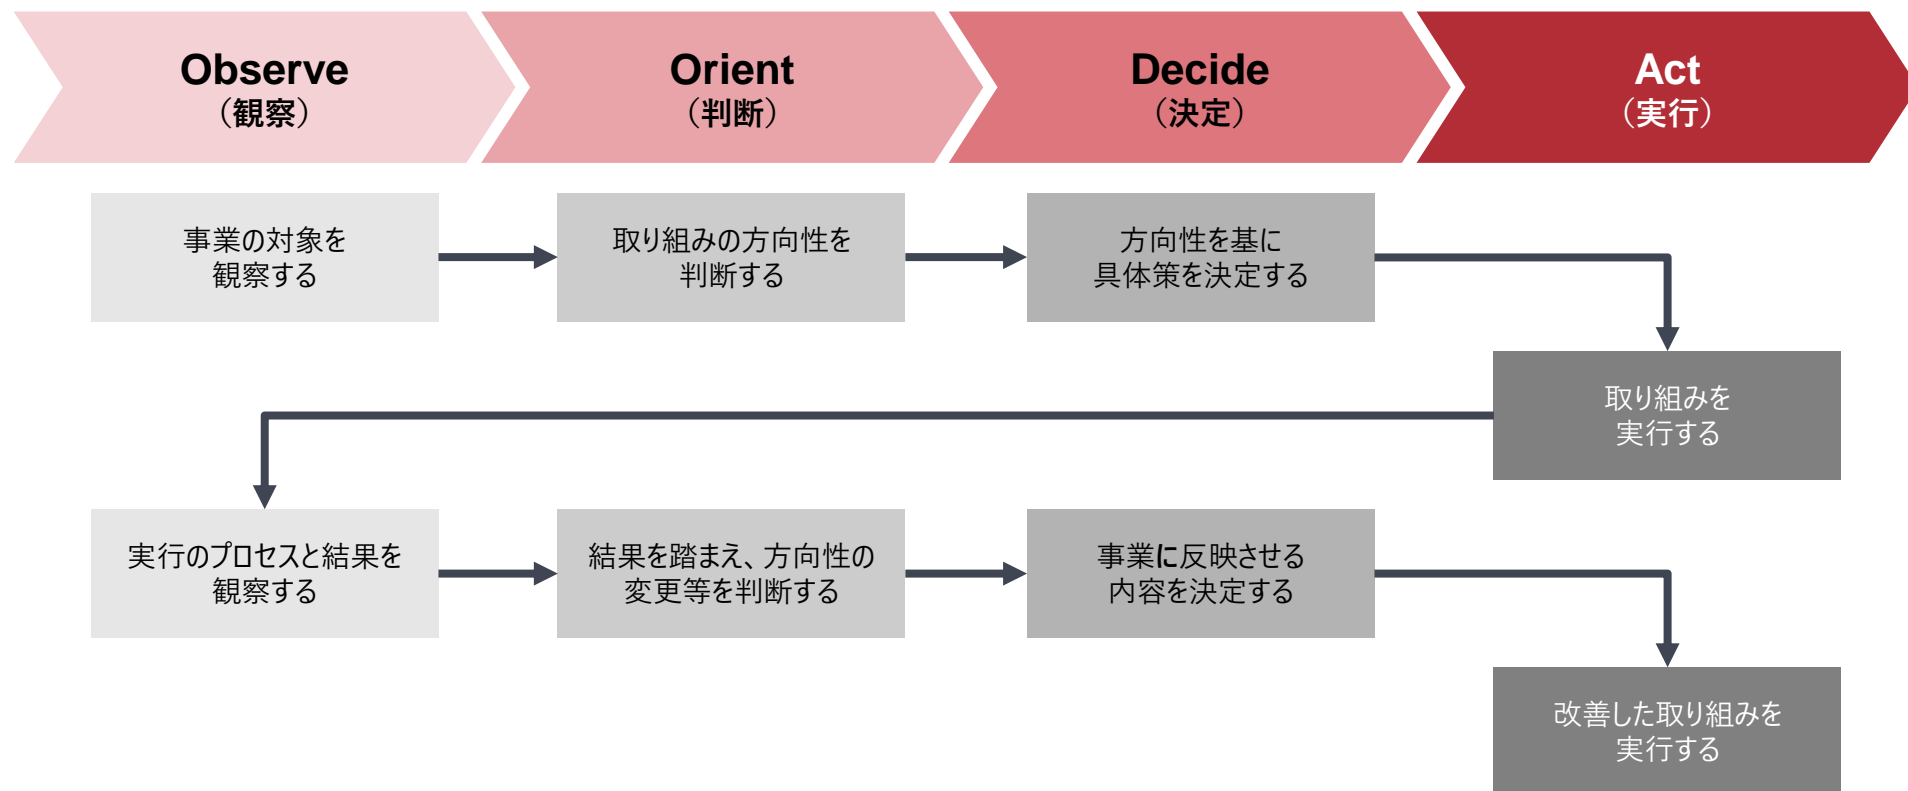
Observe
（観察）

Orient
（判断）

Decide
（決定）

Act
（実行）

事業の対象を
観察する

取り組みの方向性を
判断する

方向性を基に
具体策を決定する

取り組みを
実行する

実行のプロセスと結果を
観察する

結果を踏まえ、方向性の
変更等を判断する

事業に反映させる
内容を決定する

改善した取り組みを
実行する